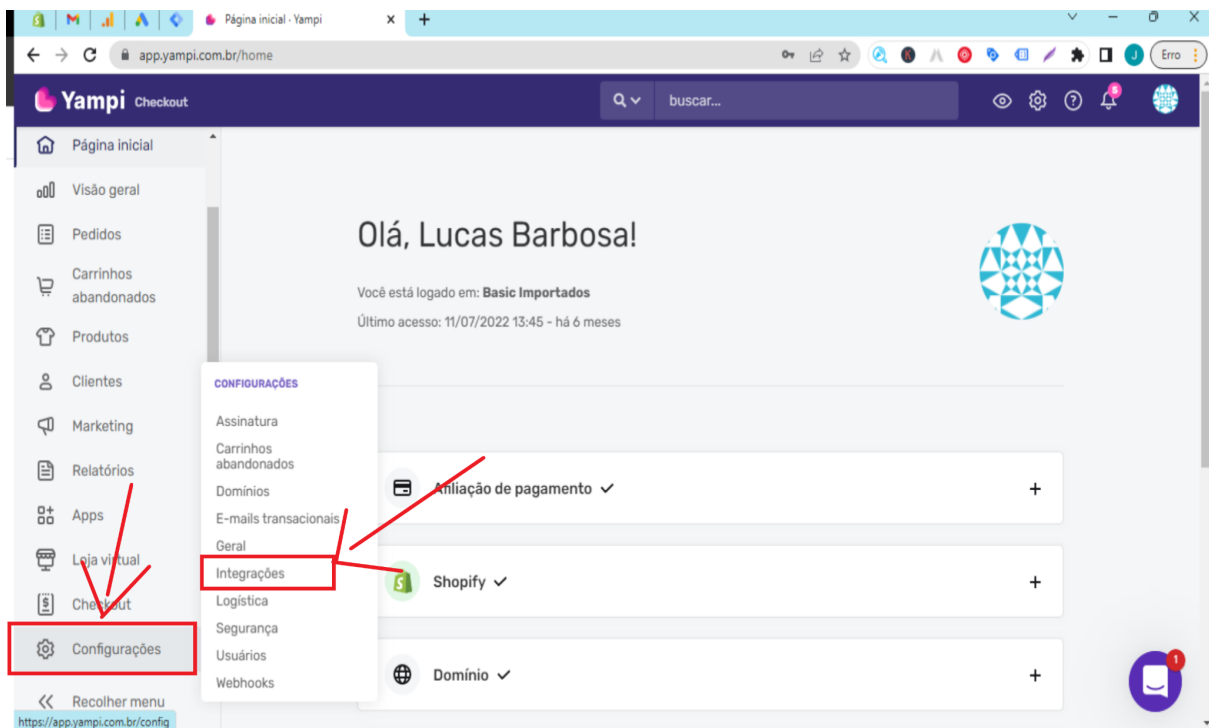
Página inicial · Yampi
app.yampi.com.br/home
Erro
J

Yampi Checkout
buscar...
5

Página inicial
Visão geral
Pedidos
Carrinhos abandonados
Produtos
Clientes
Marketing
Relatórios
Apps
Loja virtual
Checkout
Configurações
Recolher menu

CONFIGURAÇÕES
Assinatura
Carrinhos abandonados
Domínios
E-mails transacionais
Geral
Integrações
Logística
Segurança
Usuários
Webhooks

Olá, Lucas Barbosa!
Você está logado em: Basic Importados
Último acesso: 11/07/2022 13:45 - há 6 meses

Afiliação de pagamento ✓ +
Shopify ✓ +
Domínio ✓ +

1
https://app.yampi.com.br/config